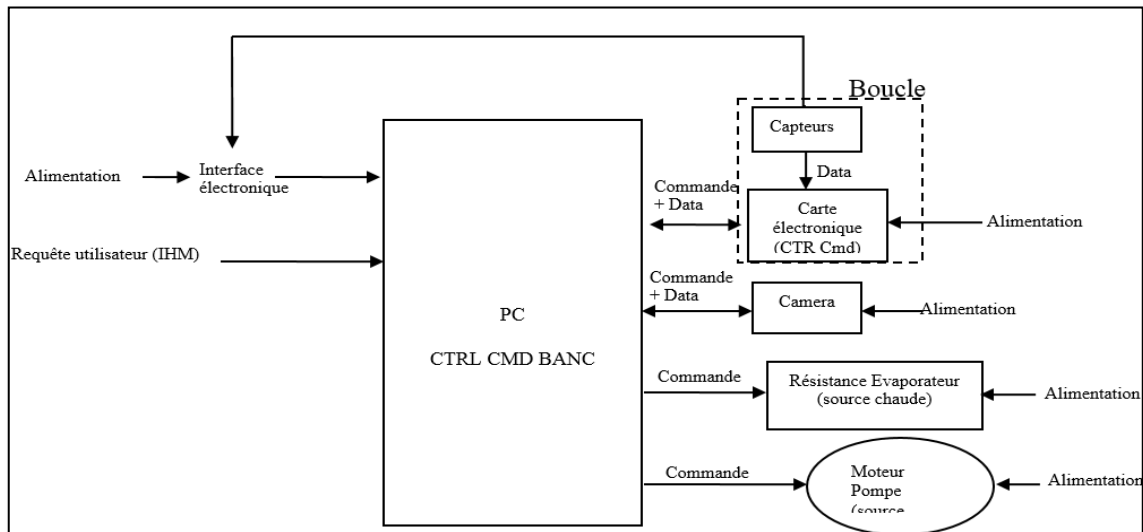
Boucle

Alimentation

Interface électronique

Requête utilisateur (IHM)

PC

CTRL CMD BANC

Capteurs

Data

Commande + Data

Carte électronique (CTR Cmd)

Alimentation

Commande + Data

Camera

Alimentation

Commande

Résistance Evaporateur (source chaude)

Alimentation

Commande

Moteur Pompe (source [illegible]

Alimentation